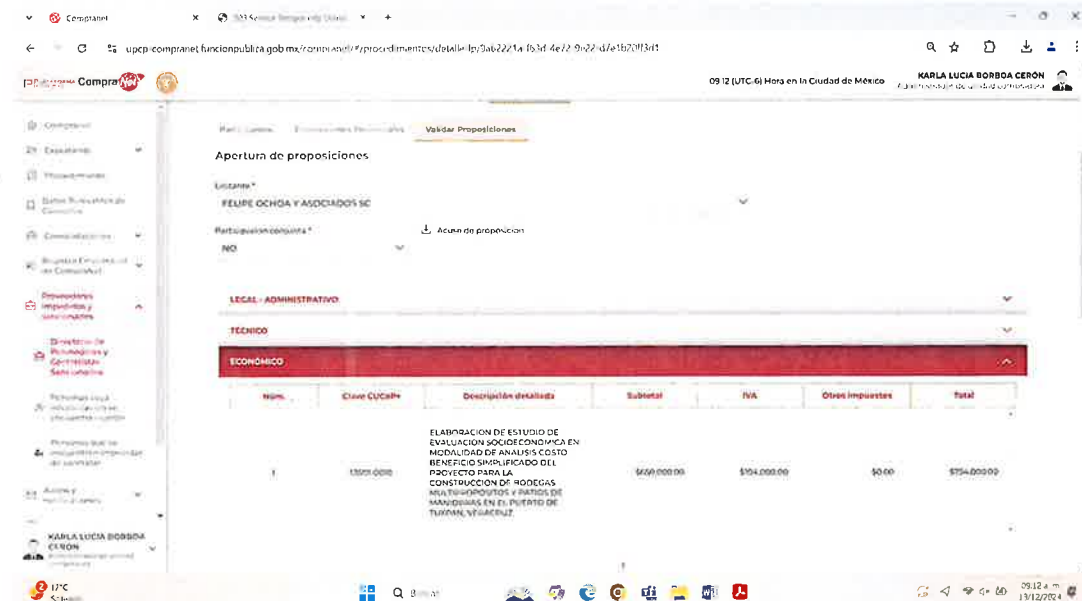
CompraNet
upcp-compranet.funcionpublica.gob.mx/compranet/#/procedimientos/detalle-lp/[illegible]

CompraNet

09:12 (UTC-6) Hora en la Ciudad de México
KARLA LUCIA BORBOA CERÓN

Compranet
Expediente
Procedimientos
Datos Relevantes de Contratos
Consolidaciones
Registro Electrónico de CompraNet
Proveedores impedidos y sancionados
Directorio de Proveedores y Contratistas Sancionados
Personas físicas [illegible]
Personas que se encuentran impedidas de contratar
Ayuda y normatividad

KARLA LUCIA BORBOA CERON

Participantes
Proposiciones Recibidas
Validar Proposiciones

Apertura de proposiciones

Licitante *
FELIPE OCHOA Y ASOCIADOS SC

Participación conjunta *
NO

Acuse de proposición

LEGAL - ADMINISTRATIVO

TÉCNICO

ECONÓMICO

| Núm. | Clave CUCoP+ | Descripción detallada | Subtotal | IVA | Otros impuestos | Total |
|---|---|---|---|---|---|---|
| 1 | 13001-0000 | ELABORACION DE ESTUDIO DE EVALUACION SOCIOECONOMICA EN MODALIDAD DE ANALISIS COSTO BENEFICIO SIMPLIFICADO DEL PROYECTO PARA LA CONSTRUCCION DE BODEGAS MULTIPROPOSITOS Y PATIOS DE MANIOBRAS EN EL PUERTO DE TUXPAN, VERACRUZ | $650,000.00 | $104,000.00 | $0.00 | $754,000.00 |

17°C
Soleado
Buscar
09:12 a. m.
13/12/2024